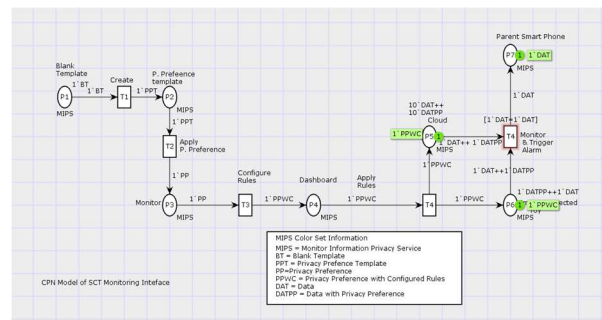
Parent Smart Phone
P7
1
1`DAT
MIPS

Blank Template
P1
1`BT
MIPS
Create
T1
1`BT
1`PPT
P. Prefeence template
P2
MIPS
1`PPT
T2
Apply P. Preference
1`PP
Monitor
P3
MIPS
1`PP
T3
Configure Rules
1`PPWC
Dashboard
P4
MIPS
Apply Rules
1`PPWC
T4
1`PPWC
P6
1
1`PPWC
MIPS
1`DATPP++1`DAT
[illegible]ected
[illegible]oy

10`DAT++
10`DATPP
Cloud
1`PPWC
P5
1
MIPS
1`DAT++ 1`DATPP
1`PPWC
[1`DAT+1`DAT]
T4
Monitor & Trigger Alarm
1`DAT
1`DAT++1`DATPP

MIPS Color Set Information
MIPS = Monitor Information Privacy Service
BT = Blank Template
PPT = Privacy Prefence Template
PP=Privacy Preference
PPWC = Privacy Preference with Configured Rules
DAT = Data
DATPP = Data with Privacy Preference

CPN Model of SCT Monitoring Inteface